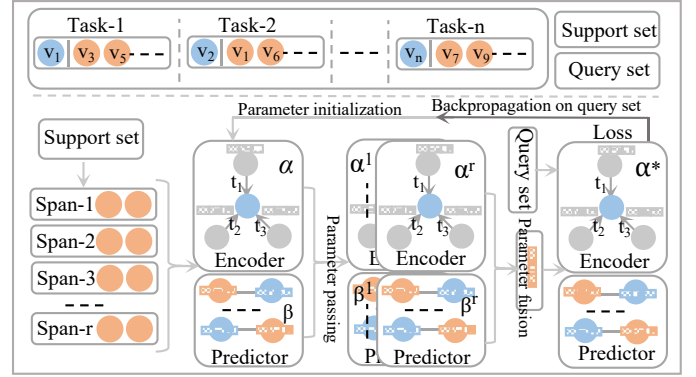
Task-1

$v_1$ $v_3$ $v_5$

Task-2

$v_2$ $v_1$ $v_6$

Task-n

$v_n$ $v_7$ $v_9$

Support set

Query set

Parameter initialization

Backpropagation on query set

Loss

Support set

Span-1

Span-2

Span-3

Span-r

$t_1$

$t_2$

$t_3$

$\alpha$

Encoder

$\beta$

Predictor

Parameter passing

$\alpha^1$

$\alpha^r$

$t_1$

$t_2$

$t_3$

E

Encoder

$\beta^1$

$\beta^r$

Pr

Predictor

Query set

Parameter fusion

$\alpha^*$

$t_1$

$t_2$

$t_3$

Encoder

Predictor